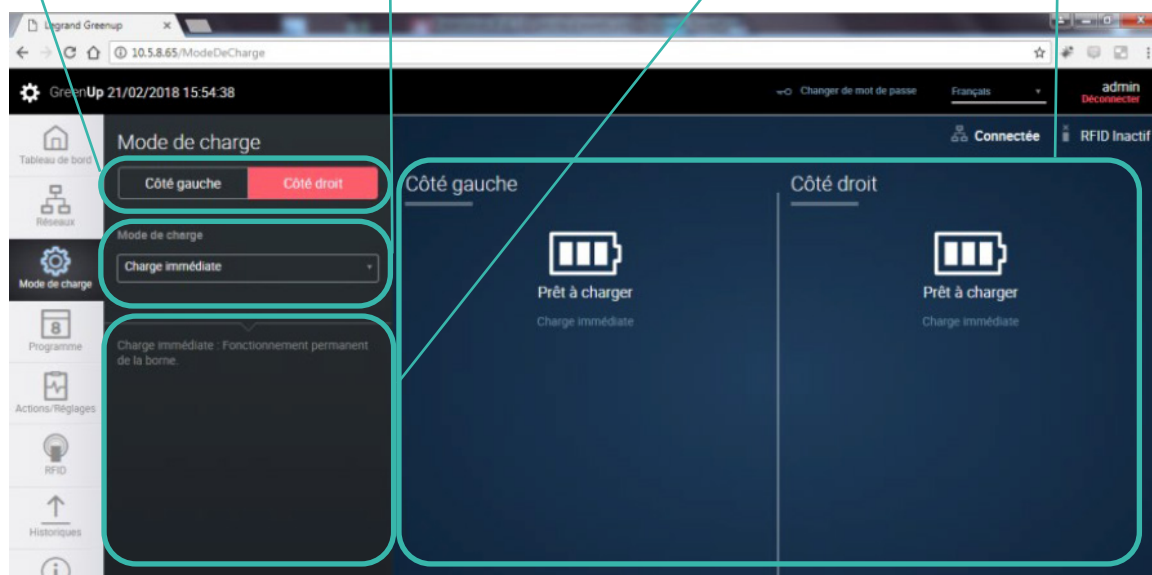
Legrand Greenup ×

10.5.8.65/ModeDeCharge

GreenUp 21/02/2018 15:54:38

Changer de mot de passe

Français

admin
Déconnecter

Tableau de bord

Réseaux

Mode de charge

Programme

Actions/Réglages

RFID

Historiques

Mode de charge

Côté gauche | Côté droit

Mode de charge

Charge immédiate

Charge immédiate : Fonctionnement permanent de la borne.

Connectée

RFID Inactif

Côté gauche

Prêt à charger

Charge immédiate

Côté droit

Prêt à charger

Charge immédiate